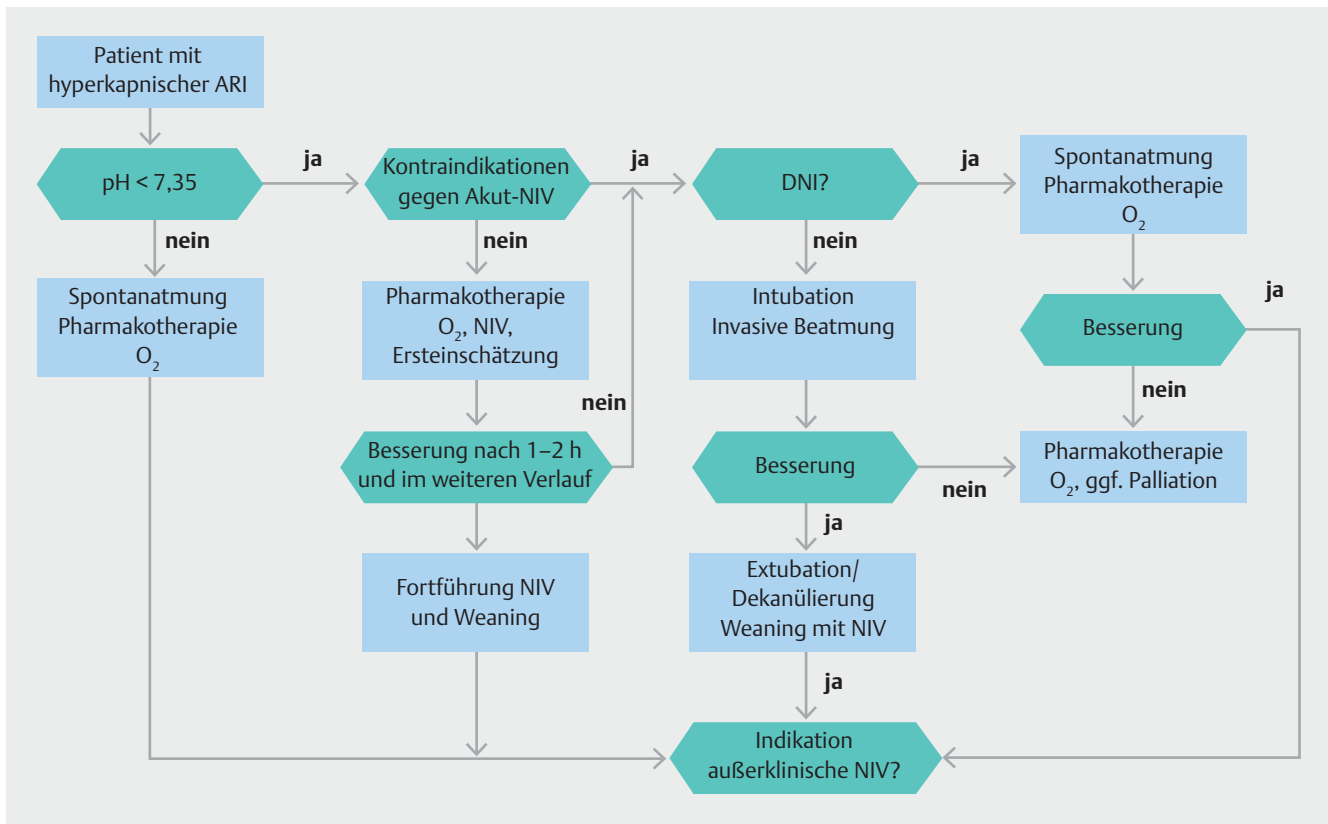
Patient mit hyperkapnischer ARI

pH < 7,35

ja

Kontraindikationen gegen Akut-NIV

ja

DNI?

ja

Spontanatmung Pharmakotherapie $O_2$

nein

nein

nein

Spontanatmung Pharmakotherapie $O_2$

Pharmakotherapie $O_2$, NIV, Ersteinschätzung

Intubation Invasive Beatmung

ja

Besserung

nein

nein

Besserung nach 1–2 h und im weiteren Verlauf

Besserung

nein

Pharmakotherapie $O_2$, ggf. Palliation

ja

Fortführung NIV und Weaning

Extubation/ Dekanülierung Weaning mit NIV

ja

Indikation außerklinische NIV?